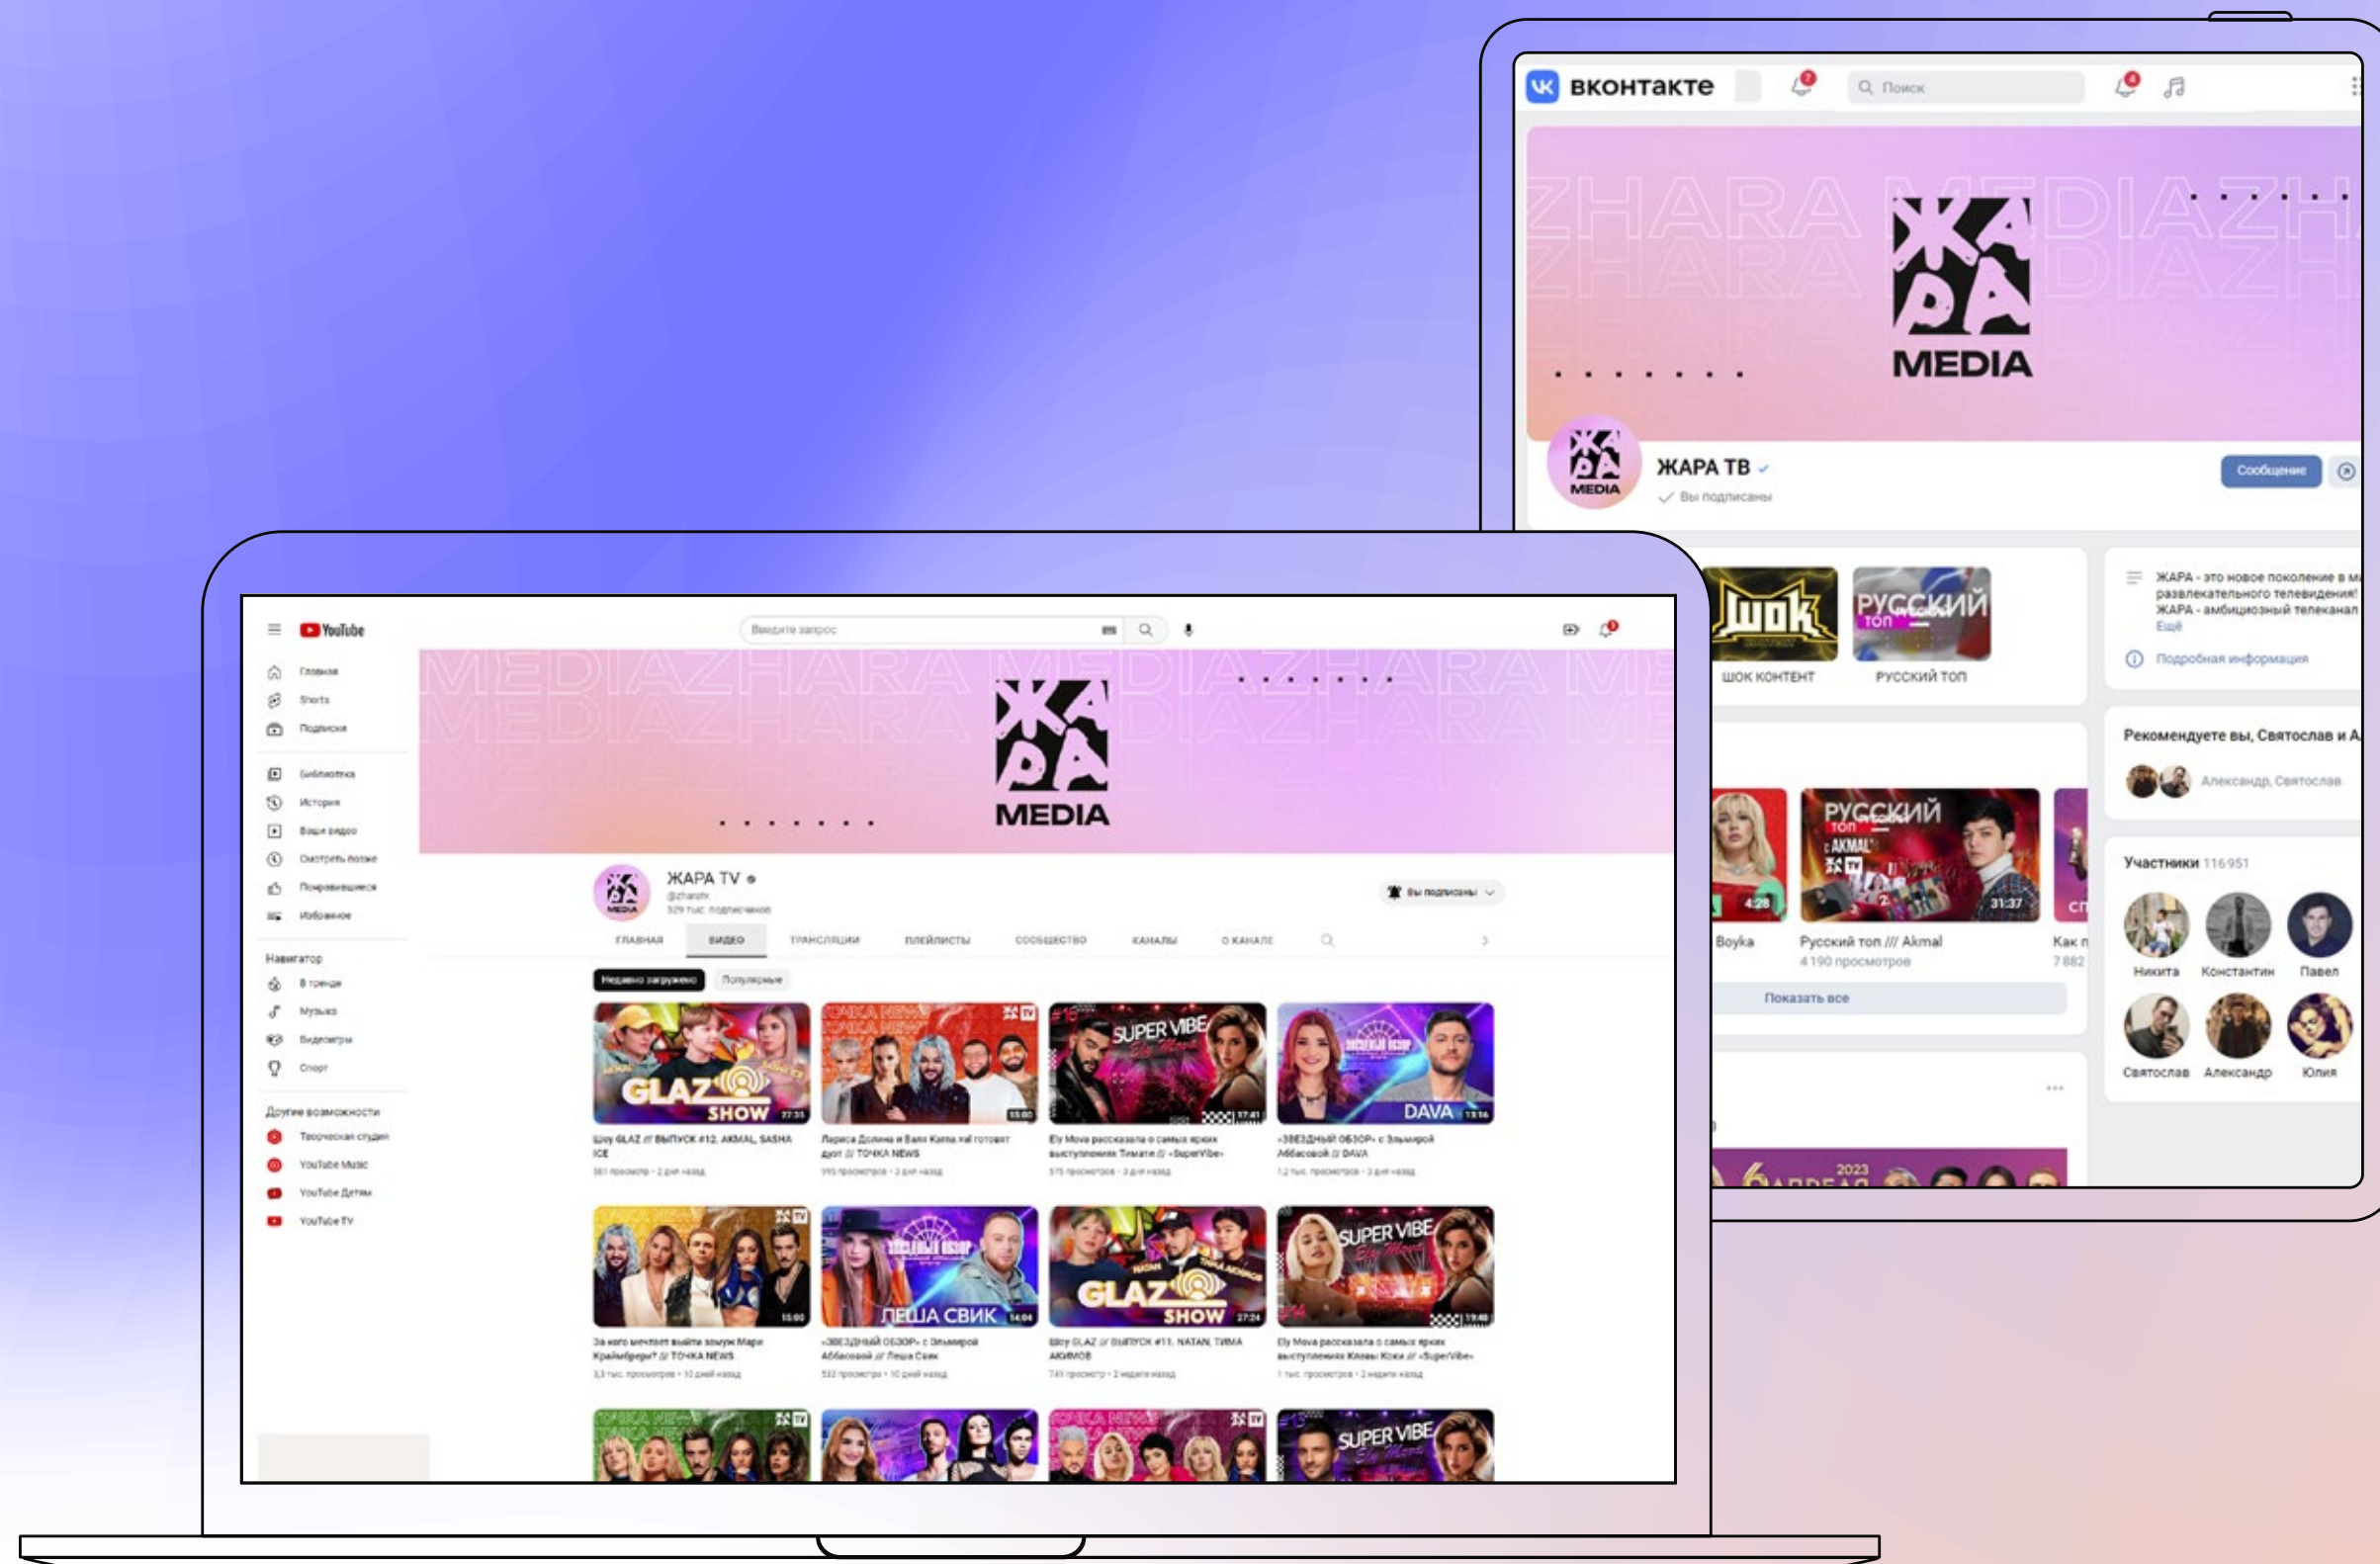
ВКОНТАКТЕ
Поиск
ZHARA MEDIA ZHARA MEDIA ZH
ЖАРА MEDIA
ЖАРА ТВ
Вы подписаны
Сообщение
ШОК КОНТЕНТ
РУССКИЙ ТОП
ЖАРА - это новое поколение в м развлекательного телевидения! ЖАРА - амбициозный телеканал
Ещё
Подробная информация
Рекомендуете вы, Святослав и А
Александр, Святослав
Boyka
Русский топ /// Akmal
4 190 просмотров
Как п
7 882
Показать все
Участники 116 951
Никита
Константин
Павел
Святослав
Александр
Юлия

YouTube
Введите запрос
Главная
Shorts
Подписки
Библиотека
История
Ваши видео
Смотреть позже
Понравившиеся
Избранное
Навигатор
В тренде
Музыка
Видеоигры
Спорт
Другие возможности
Творческая студия
YouTube Music
YouTube Детям
YouTube TV
MEDIAZHARA MEDIAZHARA
ЖАРА MEDIA
ЖАРА TV
@zharatv
329 тыс. подписчиков
Вы подписаны
ГЛАВНАЯ
ВИДЕО
ТРАНСЛЯЦИИ
ПЛЕЙЛИСТЫ
СООБЩЕСТВО
КАНАЛЫ
О КАНАЛЕ
Недавно загружено
Популярные
Шоу GLAZ // ВЫПУСК #12. AKMAL, SASHA ICE
Лариса Долина и Валя Карнавал готовят дуэт // ТОЧКА NEWS
Ely Mova рассказала о самых ярких выступлениях Тимати // «SuperVibe»
«ЗВЕЗДНЫЙ ОБЗОР» с Эльмирой Абдазовой // DAVA
За кого мечтает выйти замуж Мари Краймбрери? // ТОЧКА NEWS
«ЗВЕЗДНЫЙ ОБЗОР» с Эльмирой Абдазовой // Леша Свик
Шоу GLAZ // ВЫПУСК #11. NATAN, ТИМА АКИМОВ
Ely Mova рассказала о самых ярких выступлениях Клавы Коки // «SuperVibe»